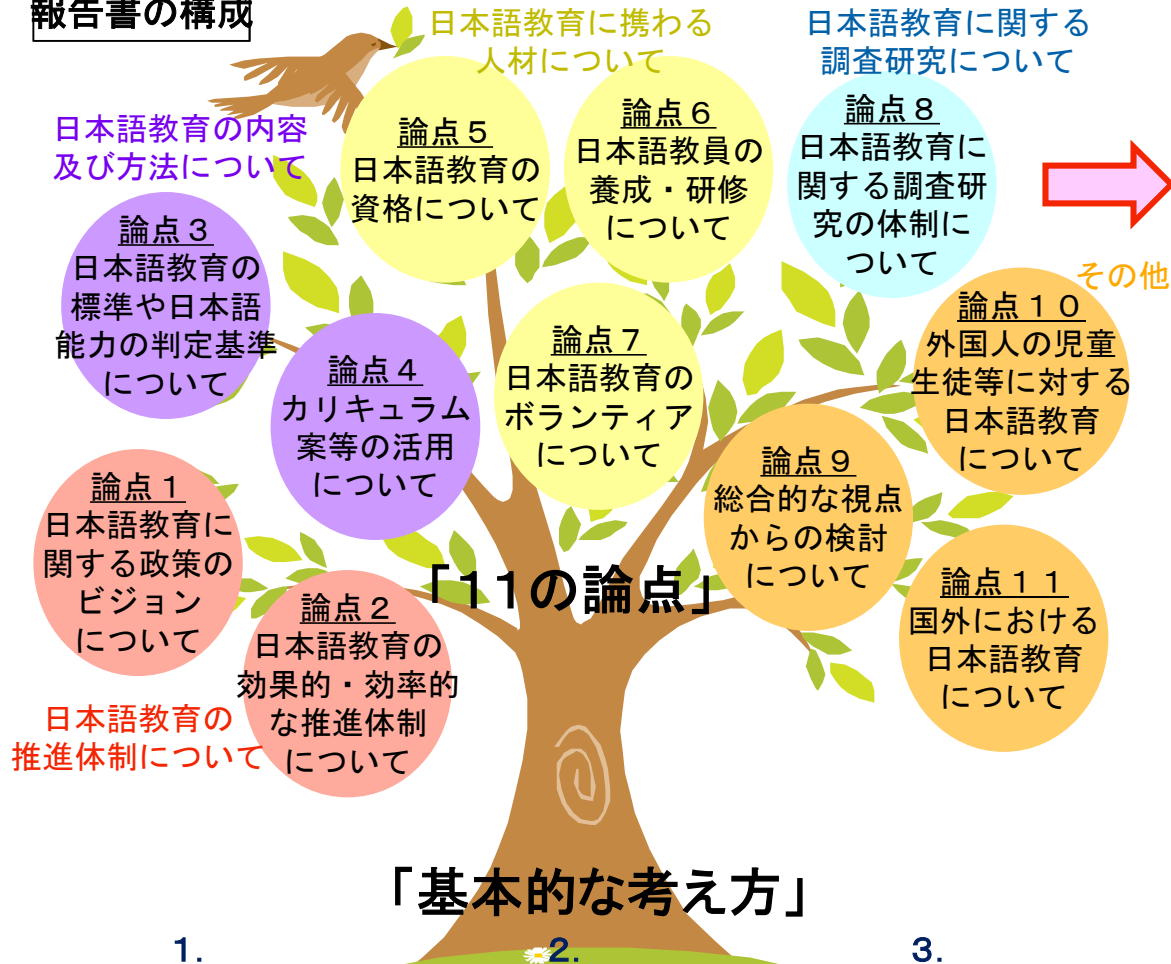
報告書の構成

日本語教育に携わる人材について

日本語教育に関する調査研究について

日本語教育の内容及び方法について

論点５
日本語教育の資格について

論点６
日本語教員の養成・研修について

論点８
日本語教育に関する調査研究の体制について

論点３
日本語教育の標準や日本語能力の判定基準について

その他

論点１０
外国人の児童生徒等に対する日本語教育について

論点４
カリキュラム案等の活用について

論点７
日本語教育のボランティアについて

論点９
総合的な視点からの検討について

論点１
日本語教育に関する政策のビジョンについて

「11の論点」

論点１１
国外における日本語教育について

論点２
日本語教育の効果的・効率的な推進体制について

日本語教育の推進体制について

「基本的な考え方」

1.　2.　3.